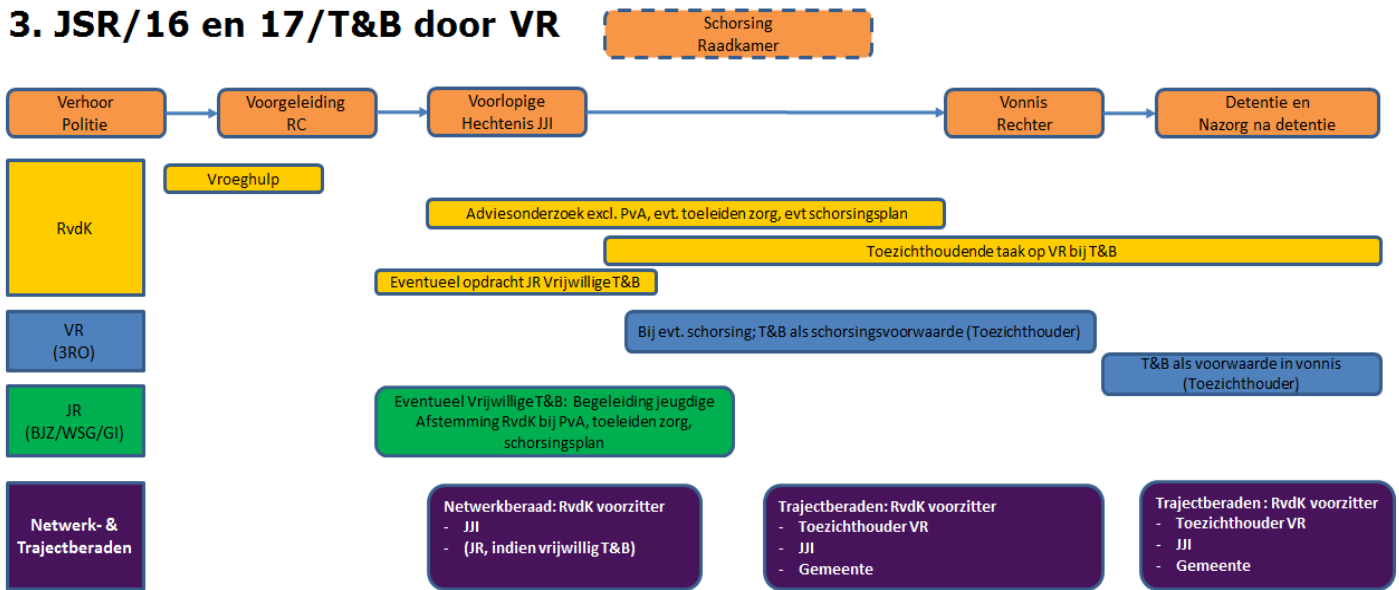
3. JSR/16 en 17/T&B door VR

Schorsing
Raadkamer

Verhoor
Politie

Voorgeleiding
RC

Voorlopige
Hechtenis JJI

Vonnis
Rechter

Detentie en
Nazorg na detentie

RvdK

Vroeghulp

Adviesonderzoek excl. PvA, evt. toeleiden zorg, evt schorsingsplan

Toezichthoudende taak op VR bij T&B

Eventueel opdracht JR Vrijwillige T&B

VR
(3RO)

Bij evt. schorsing; T&B als schorsingsvoorwaarde (Toezichthouder)

T&B als voorwaarde in vonnis
(Toezichthouder)

JR
(BJZ/WSG/GI)

Eventueel Vrijwillige T&B: Begeleiding jeugdige
Afstemming RvdK bij PvA, toeleiden zorg,
schorsingsplan

Netwerk- &
Trajectberaden

Netwerkberaad: RvdK voorzitter
- JJI
- (JR, indien vrijwillig T&B)

Trajectberaden: RvdK voorzitter
- Toezichthouder VR
- JJI
- Gemeente

Trajectberaden : RvdK voorzitter
- Toezichthouder VR
- JJI
- Gemeente